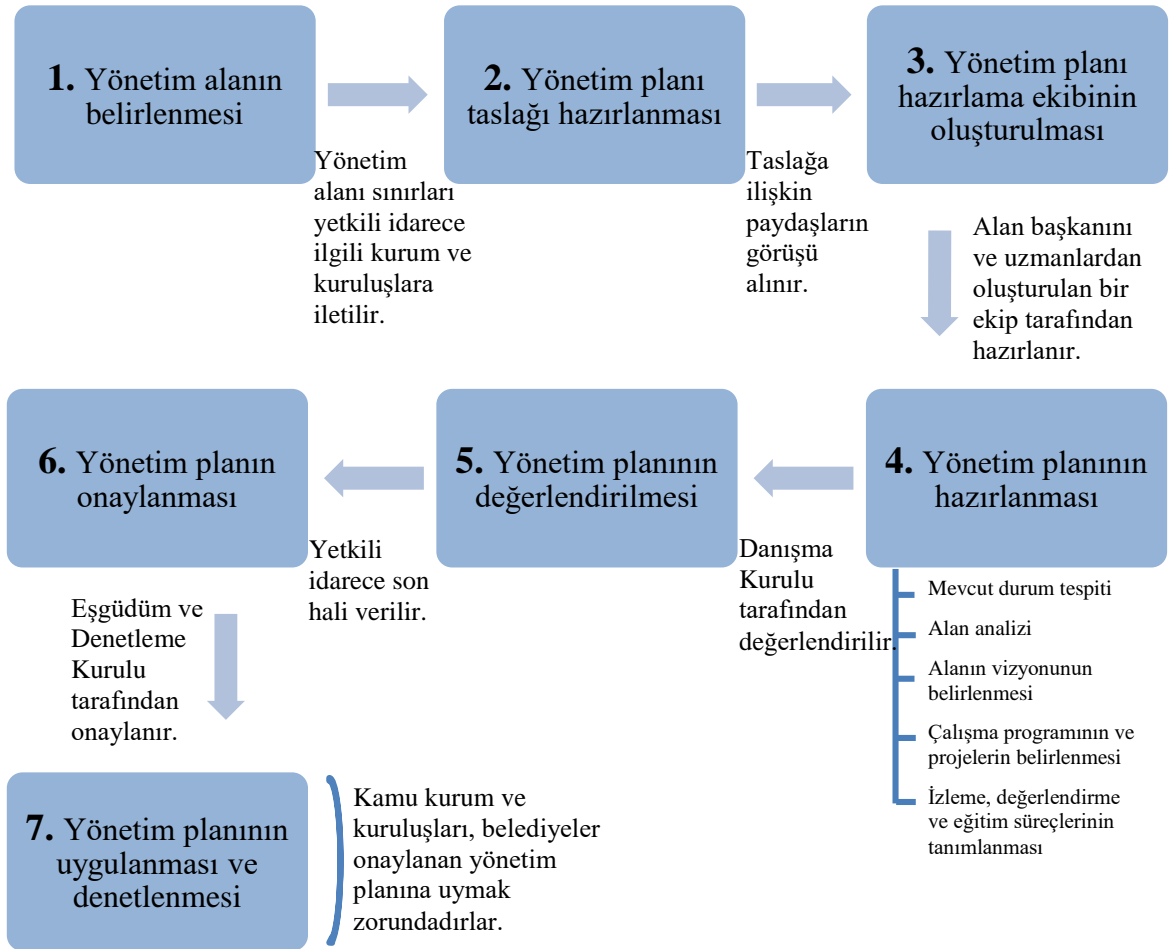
**1.** Yönetim alanın belirlenmesi

Yönetim alanı sınırları yetkili idarece ilgili kurum ve kuruluşlara iletilir.

**2.** Yönetim planı taslağı hazırlanması

Taslağa ilişkin paydaşların görüşü alınır.

**3.** Yönetim planı hazırlama ekibinin oluşturulması

Alan başkanını ve uzmanlardan oluşturulan bir ekip tarafından hazırlanır.

**4.** Yönetim planının hazırlanması

Mevcut durum tespiti

Alan analizi

Alanın vizyonunun belirlenmesi

Çalışma programının ve projelerin belirlenmesi

İzleme, değerlendirme ve eğitim süreçlerinin tanımlanması

Danışma Kurulu tarafından değerlendirilir.

**5.** Yönetim planının değerlendirilmesi

Yetkili idarece son hali verilir.

**6.** Yönetim planın onaylanması

Eşgüdüm ve Denetleme Kurulu tarafından onaylanır.

**7.** Yönetim planının uygulanması ve denetlenmesi

Kamu kurum ve kuruluşları, belediyeler onaylanan yönetim planına uymak zorundadırlar.